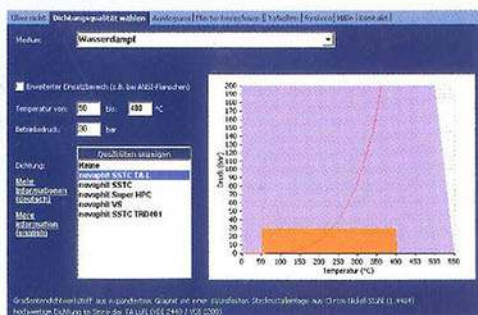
Übersicht | Dichtungsqualität wählen | Auslegung | Flächenpressung | Tabellen | System | Hilfe | Kontakt

Medium: Wasserdampf

Erweiterter Einsatzbereich (z.B. bei ANSI-Flanschen)

Temperatur von: 50 bis: 400 °C

Betriebsdruck: 30 bar

Dichtung:

Mehr Informationen (deutsch)

More information (english)

Qualitäten anzeigen

Keine
novaphit SSTC TA-L
novaphit SSTC
novaphit Super HPC
novaphit VS
novaphit SSTC TRD401

200
190
180
170
160
150
140
130
120
110
100
90
80
70
60
50
40
30
20
10
0

Druck (bar)

0 50 100 150 200 250 300 350 400 450 500 550

Temperatur (°C)

Graphitdichtwerkstoff aus expandiertem Graphit mit einer glasfaserverstärkten Streckmetalleinlage aus Chrom-Nickel-Stahl (1.4404) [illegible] Dichtung im Sinne der TA Luft (VDI 2440 / VDI 2200)